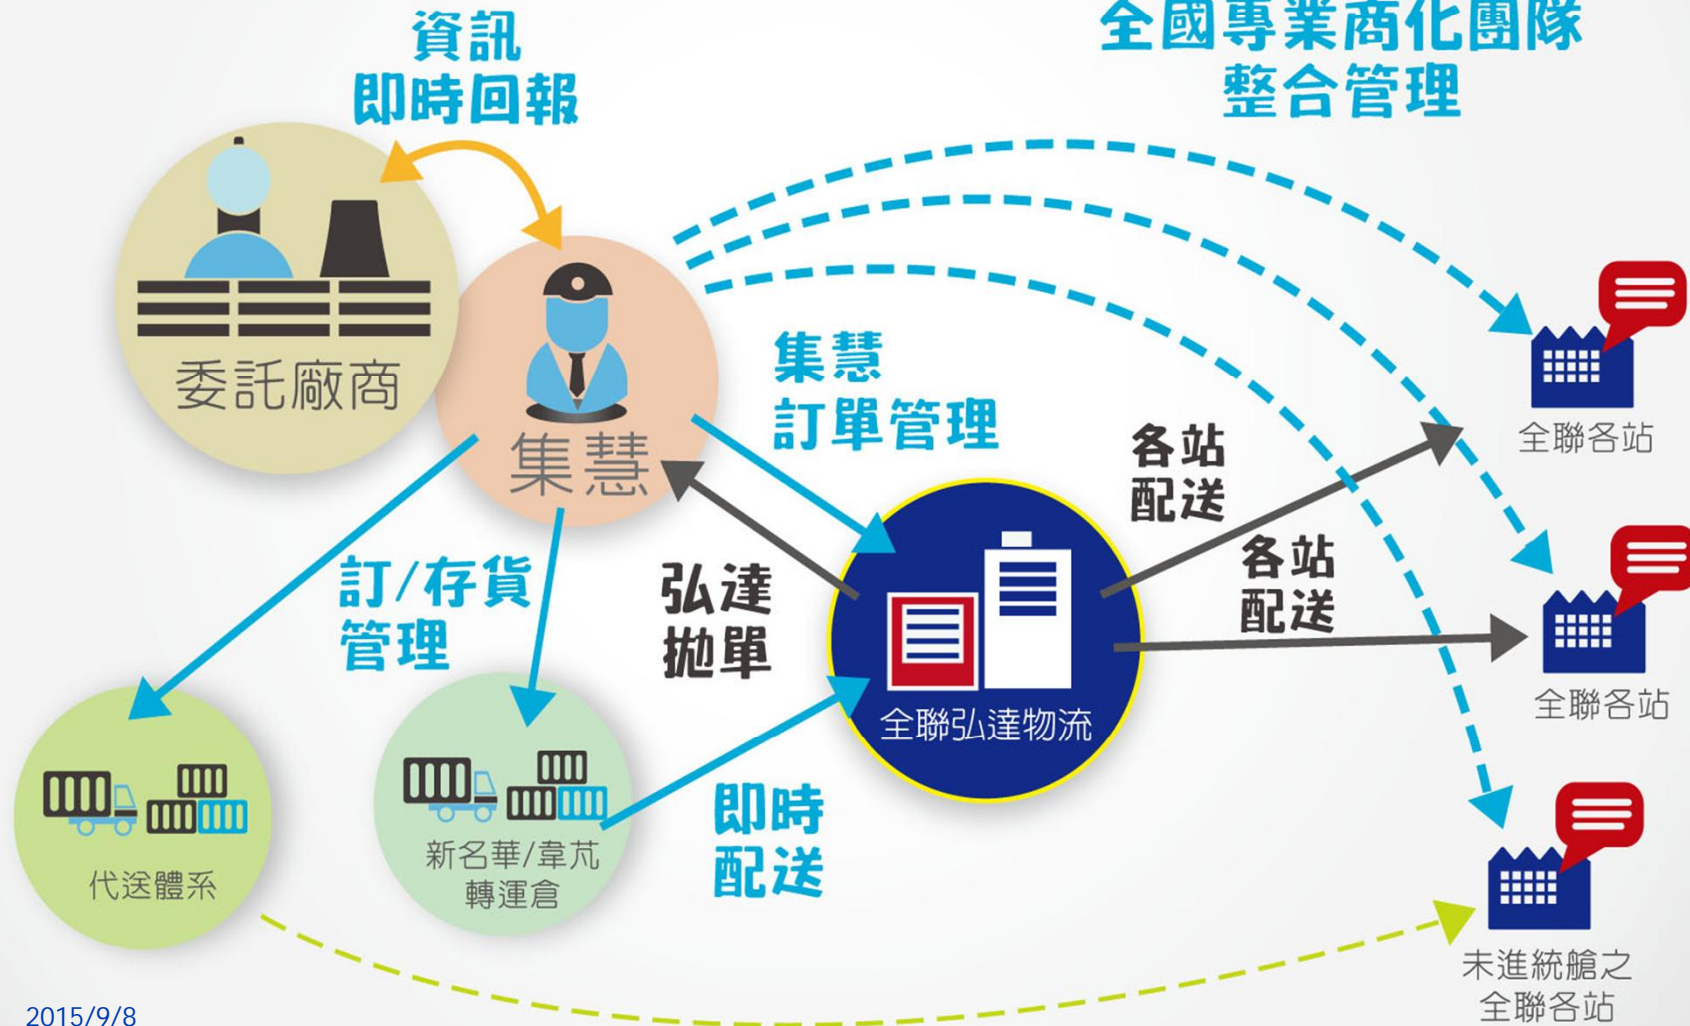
資訊
即時回報

全國專業商化團隊
整合管理

委託廠商

集慧

集慧
訂單管理

各站
配送

全聯各站

各站
配送

訂/存貨
管理

弘達
拋單

全聯弘達物流

全聯各站

代送體系

新名華/韋芃
轉運倉

即時
配送

未進統艙之
全聯各站

2015/9/8